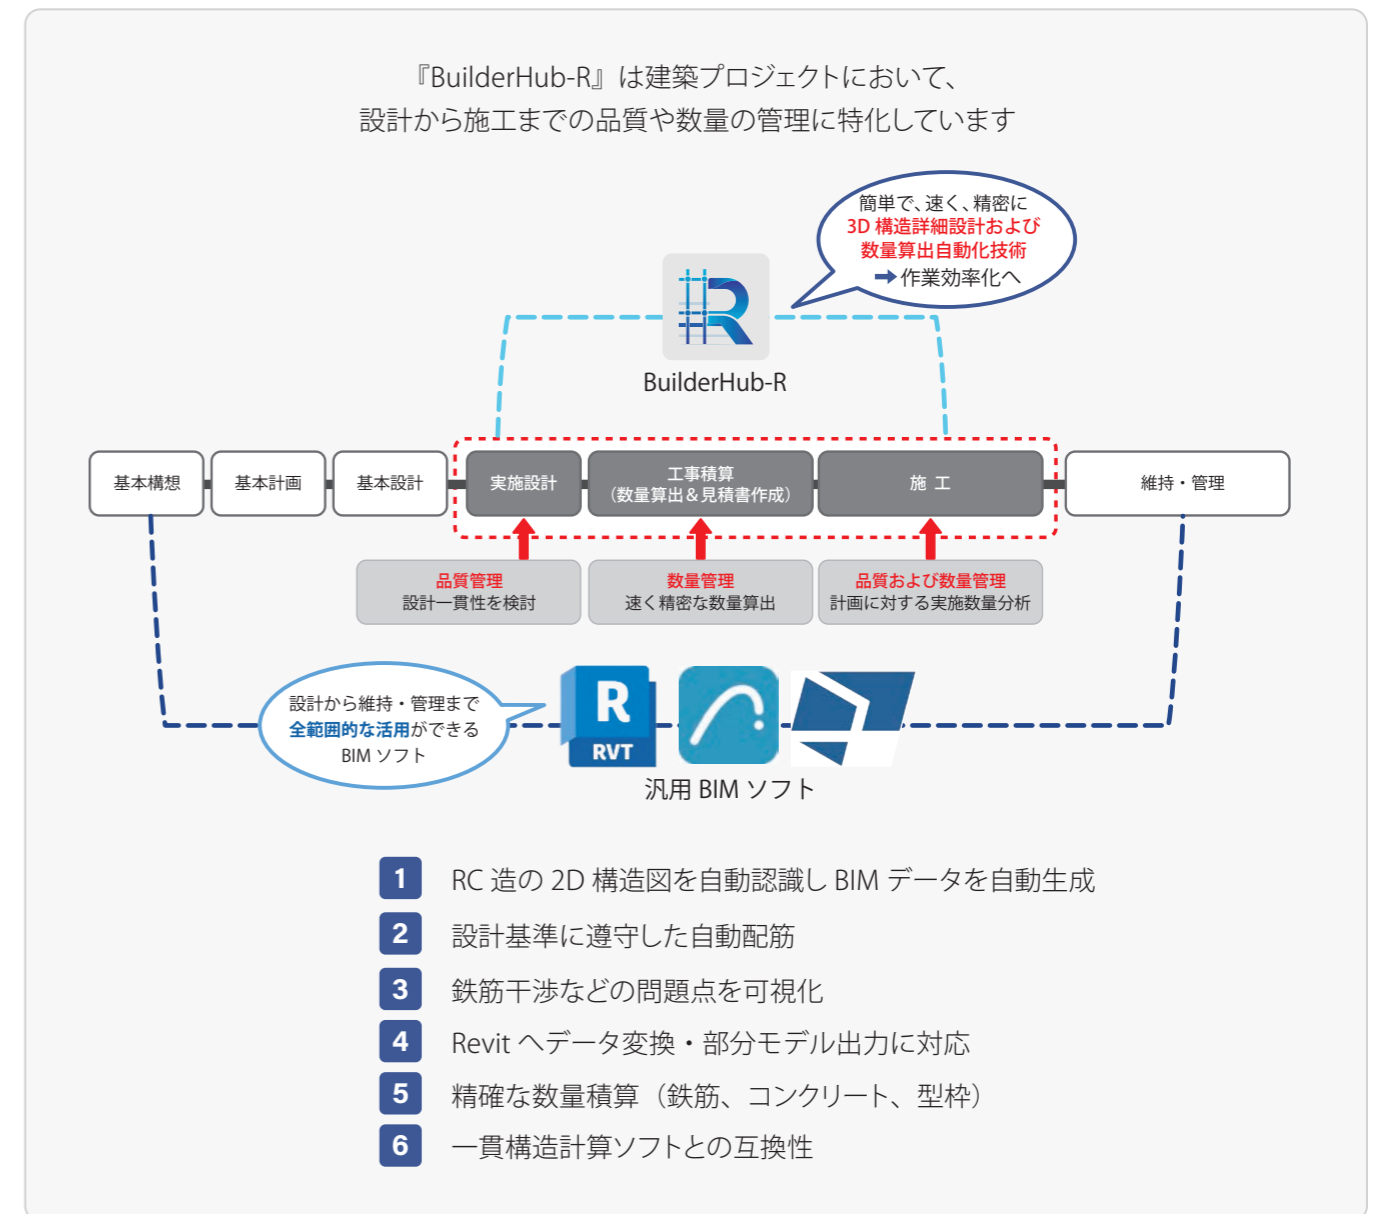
『BuilderHub-R』は建築プロジェクトにおいて、
設計から施工までの品質や数量の管理に特化しています

簡単で、速く、精密に
3D 構造詳細設計および
数量算出自動化技術
➡作業効率化へ

BuilderHub-R

基本構想

基本計画

基本設計

実施設計

工事積算
（数量算出＆見積書作成）

施 工

維持・管理

品質管理
設計一貫性を検討

数量管理
速く精密な数量算出

品質および数量管理
計画に対する実施数量分析

設計から維持・管理まで
全範囲的な活用ができる
BIM ソフト

R
RVT

汎用 BIM ソフト

1 RC 造の 2D 構造図を自動認識し BIM データを自動生成

2 設計基準に遵守した自動配筋

3 鉄筋干渉などの問題点を可視化

4 Revit へデータ変換・部分モデル出力に対応

5 精確な数量積算（鉄筋、コンクリート、型枠）

6 一貫構造計算ソフトとの互換性